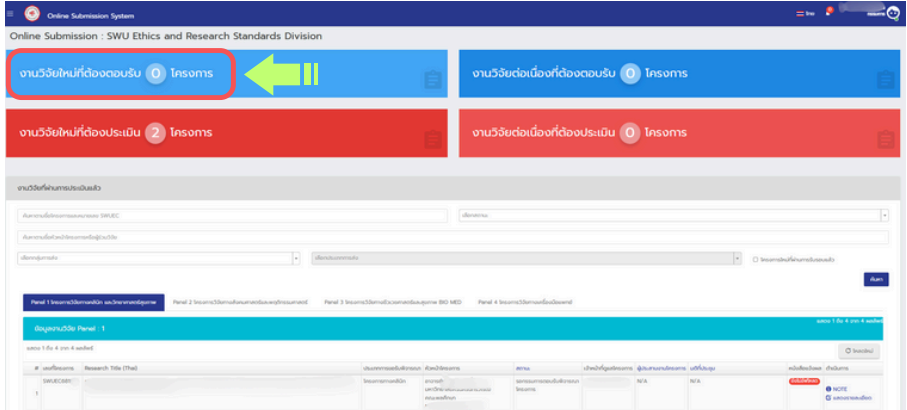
Online Submission System

Online Submission : SWU Ethics and Research Standards Division

งานวิจัยใหม่ที่ต้องตอบรับ 0 โครงการ

งานวิจัยต่อเนื่องที่ต้องตอบรับ 0 โครงการ

งานวิจัยใหม่ที่ต้องประเมิน 2 โครงการ

งานวิจัยต่อเนื่องที่ต้องประเมิน 0 โครงการ

งานวิจัยที่ผ่านการประเมินแล้ว

ค้นหา

Panel 1 | Panel 2 | Panel 3 | Panel 4

ข้อมูลงานวิจัย Panel : 1

| # | | Research Title (Thai) | | | | | | | |
|---|---|---|---|---|---|---|---|---|---|
| 1 | SWUEC | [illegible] | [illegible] | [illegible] | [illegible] | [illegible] | N/A | N/A | NOTE |